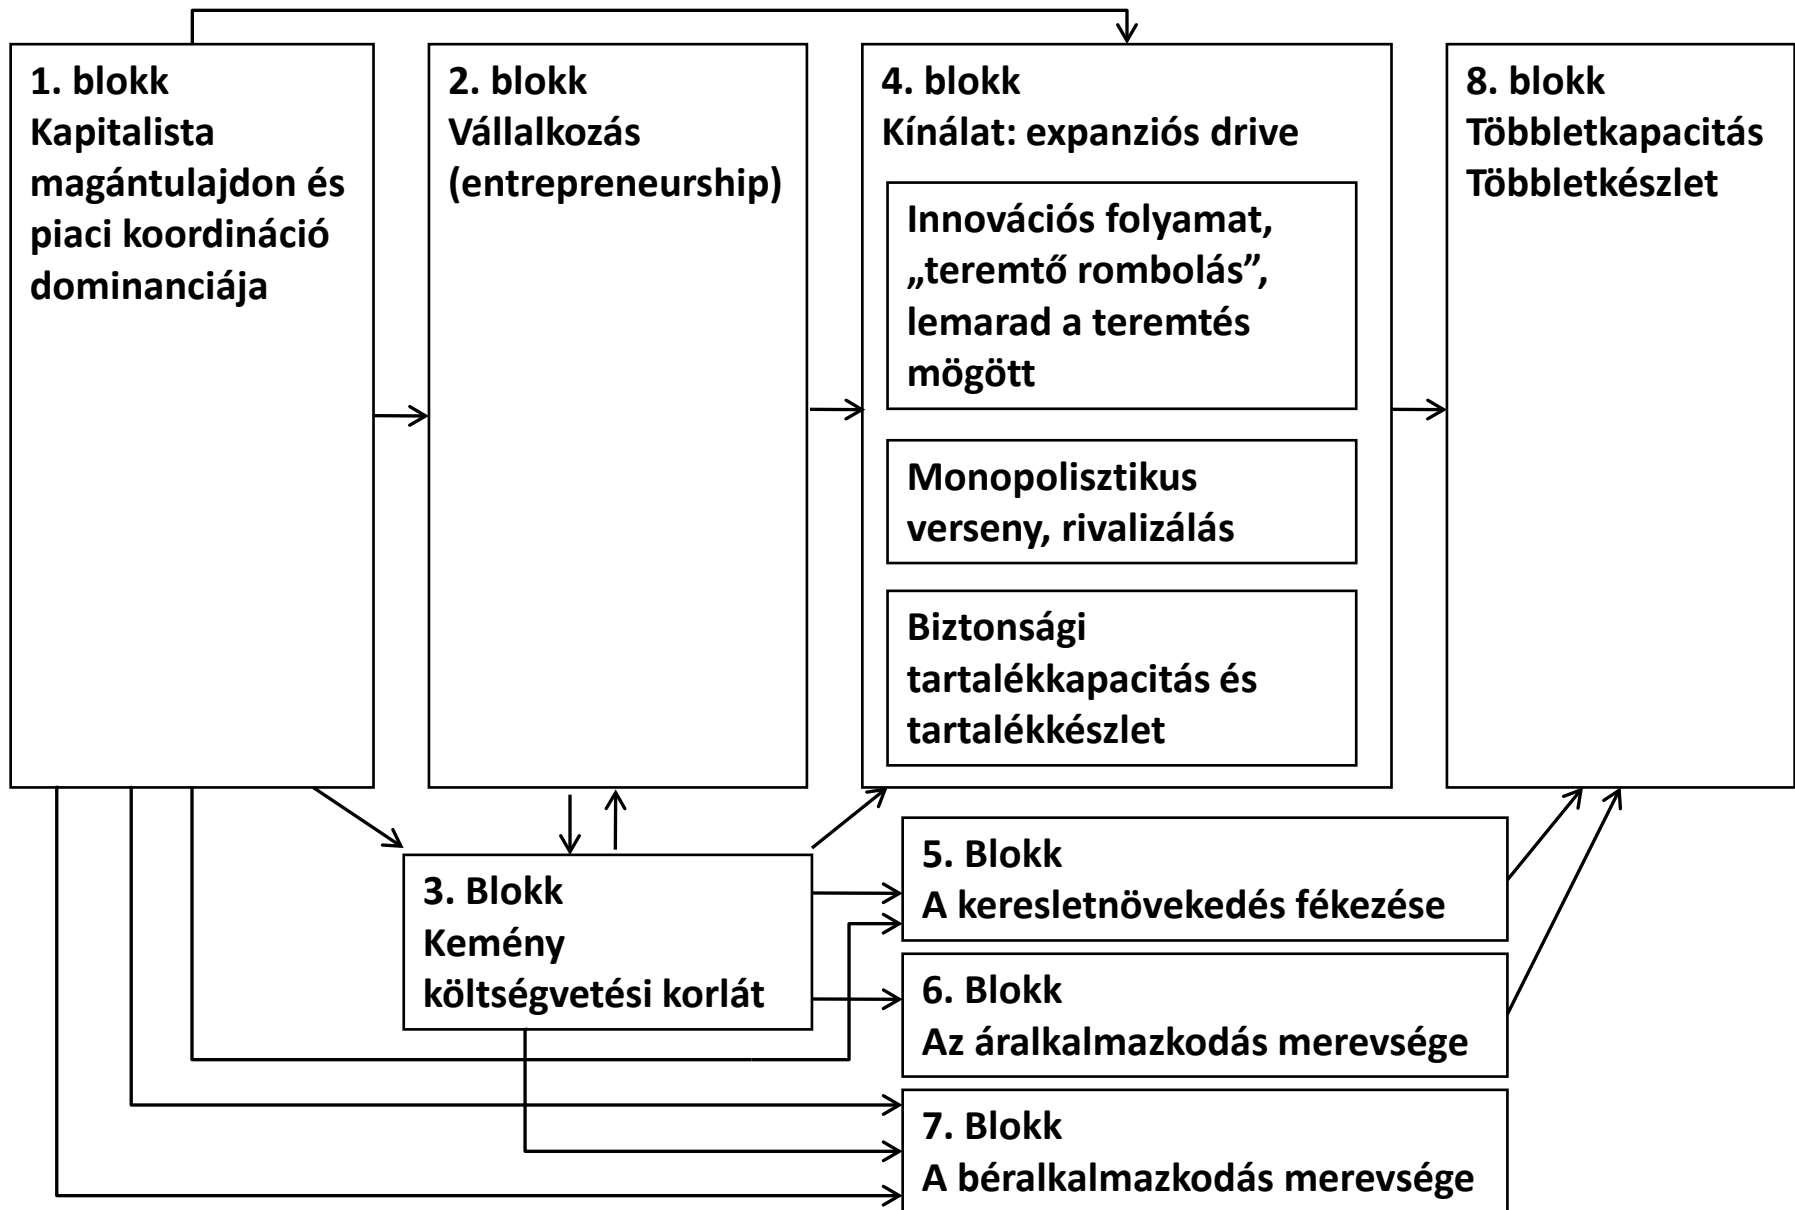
1. blokk
Kapitalista magántulajdon és piaci koordináció dominanciája

2. blokk
Vállalkozás (entrepreneurship)

4. blokk
Kínálat: expanziós drive

Innovációs folyamat, „teremtő rombolás”, lemarad a teremtés mögött

Monopolisztikus verseny, rivalizálás

Biztonsági tartalékkapacitás és tartalékkészlet

8. blokk
Többletkapacitás
Többletkészlet

3. Blokk
Kemény költségvetési korlát

5. Blokk
A keresletnövekedés fékezése

6. Blokk
Az áralkalmazkodás merevsége

7. Blokk
A béralkalmazkodás merevsége